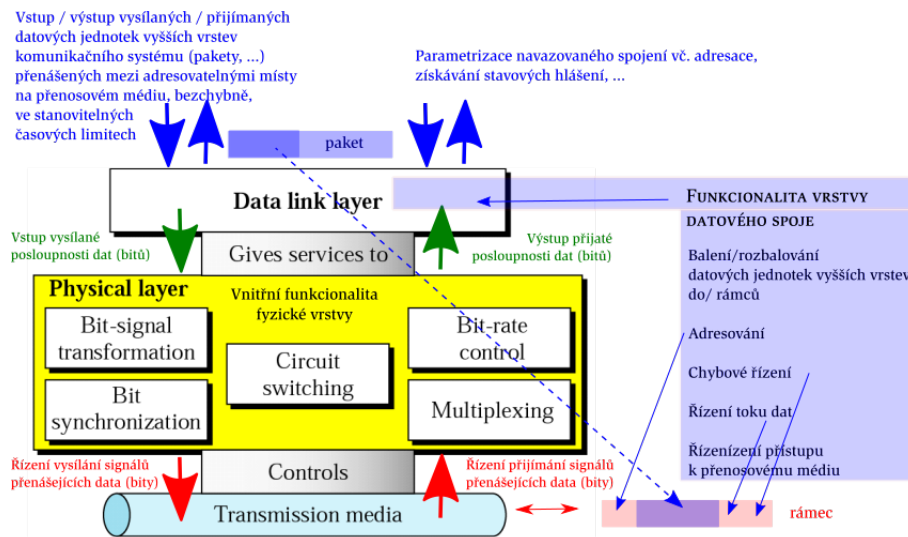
Vstup / výstup vysílaných / přijímaných datových jednotek vyšších vrstev komunikačního systému (pakety, ...) přenášených mezi adresovatelnými místy na přenosovém médiu, bezchybně, ve stanovitelných časových limitech

Parametrizace navazovaného spojení vč. adresace, získávání stavových hlášení, ...

paket

Data link layer

Funkcionalita vrstvy datového spoje

Balení/rozbalování datových jednotek vyšších vrstev do/ rámců

Adresování

Chybové řízení

Řízení toku dat

Řízenízení přístupu k přenosovému médiu

Vstup vysílané posloupnosti dat (bitů)

Gives services to

Výstup přijaté posloupnosti dat (bitů)

Physical layer

Vnitřní funkcionalita fyzické vrstvy

Bit-signal transformation

Circuit switching

Bit-rate control

Bit synchronization

Multiplexing

Řízení vysílání signálů přenášejících data (bity)

Controls

Řízení přijímání signálů přenášejících data (bity)

Transmission media

rámec